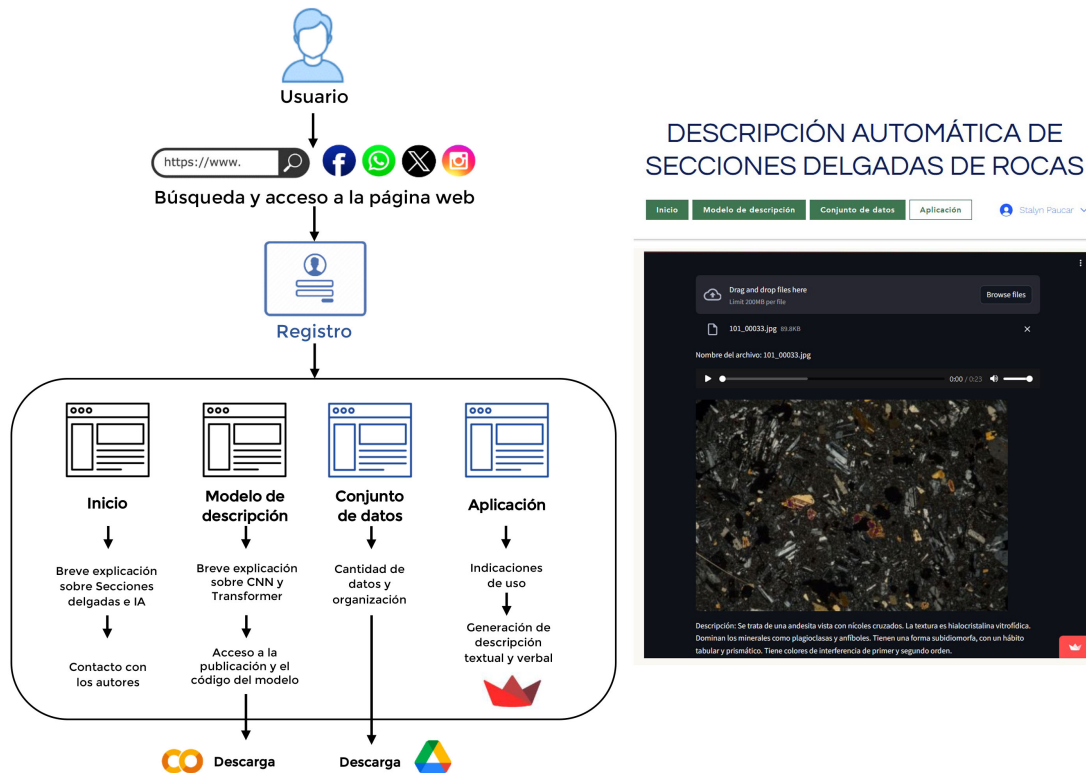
Usuario

https://www.

Búsqueda y acceso a la página web

Registro

Inicio

Breve explicación sobre Secciones delgadas e IA

Contacto con los autores

Modelo de descripción

Breve explicación sobre CNN y Transformer

Acceso a la publicación y el código del modelo

Conjunto de datos

Cantidad de datos y organización

Aplicación

Indicaciones de uso

Generación de descripción textual y verbal

CO Descarga

Descarga

DESCRIPCIÓN AUTOMÁTICA DE SECCIONES DELGADAS DE ROCAS

Inicio | Modelo de descripción | Conjunto de datos | Aplicación

Stalyn Paucar

Drag and drop files here
Limit 200MB per file

Browse files

101_00033.jpg 89.8KB

Nombre del archivo: 101_00033.jpg

0:00 / 0:23

Descripción: Se trata de una andesita vista con nícoles cruzados. La textura es hialocristalina vitrofídica. Dominan los minerales como plagioclasas y anfíboles. Tienen una forma subidiomorfa, con un hábito tabular y prismático. Tiene colores de interferencia de primer y segundo orden.